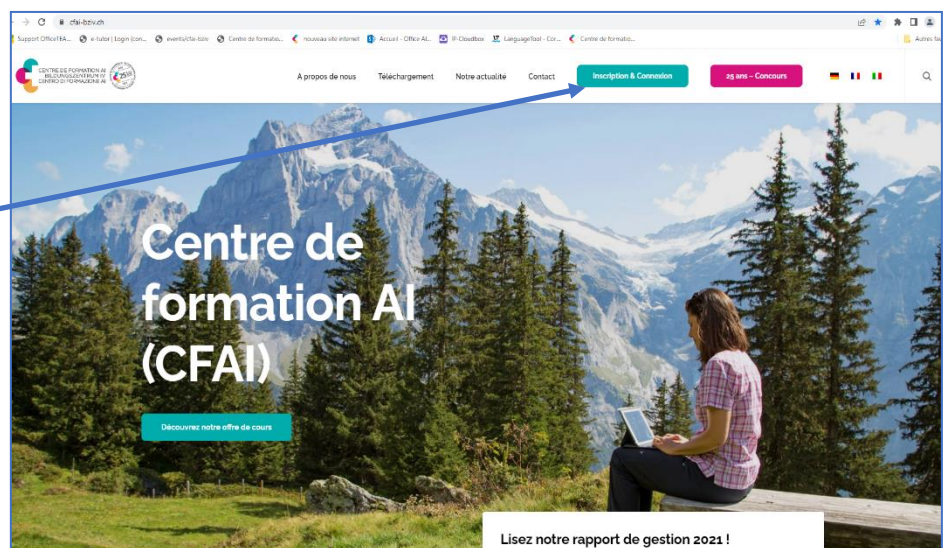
cfai-bziv.ch

Support OfficeTEA... e-tutor | login (con... events/cfai-bziv Centre de formatio... nouveau site internet Accueil - Office AI... IF-Cloudbox LanguageTool - Cor... Centre de formatio... Autres fa

CENTRE DE FORMATION AI
BILDUNGSZENTRUM IV
CENTRO DI FORMAZIONE AI

25

A propos de nous Téléchargement Notre actualité Contact Inscription & Connexion 25 ans – Concours

Centre de formation AI (CFAI)

Découvrez notre offre de cours

Lisez notre rapport de gestion 2021 !